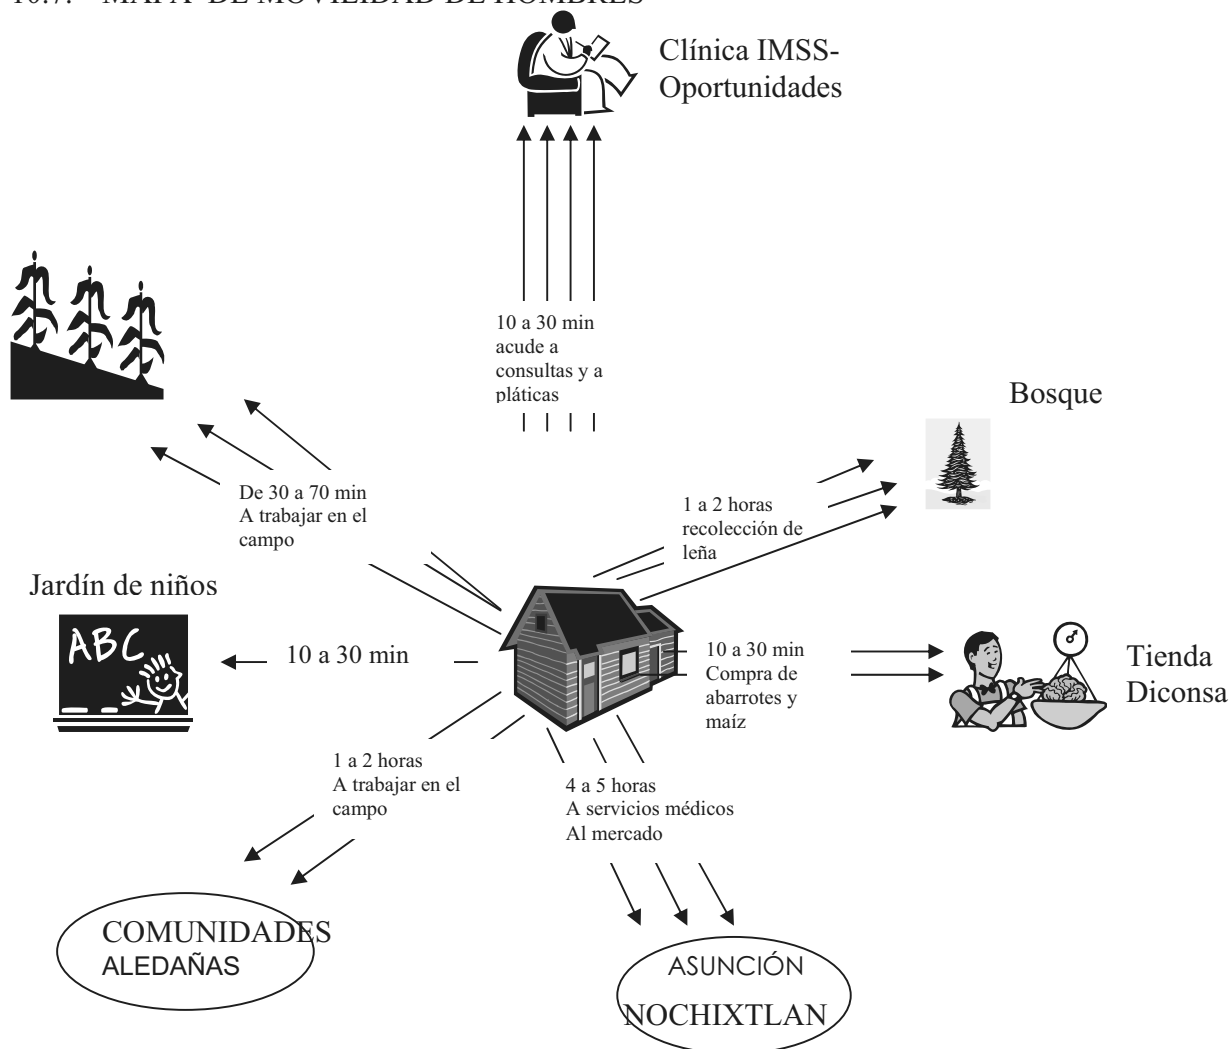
10.7. MAPA DE MOVILIDAD DE HOMBRES

Clínica IMSS-Oportunidades

10 a 30 min acude a consultas y a pláticas

Bosque

De 30 a 70 min A trabajar en el campo

1 a 2 horas recolección de leña

Jardín de niños

ABC

10 a 30 min

10 a 30 min Compra de abarrotes y maíz

Tienda Diconsa

1 a 2 horas A trabajar en el campo

4 a 5 horas A servicios médicos Al mercado

COMUNIDADES ALEDAÑAS

ASUNCIÓN NOCHIXTLAN